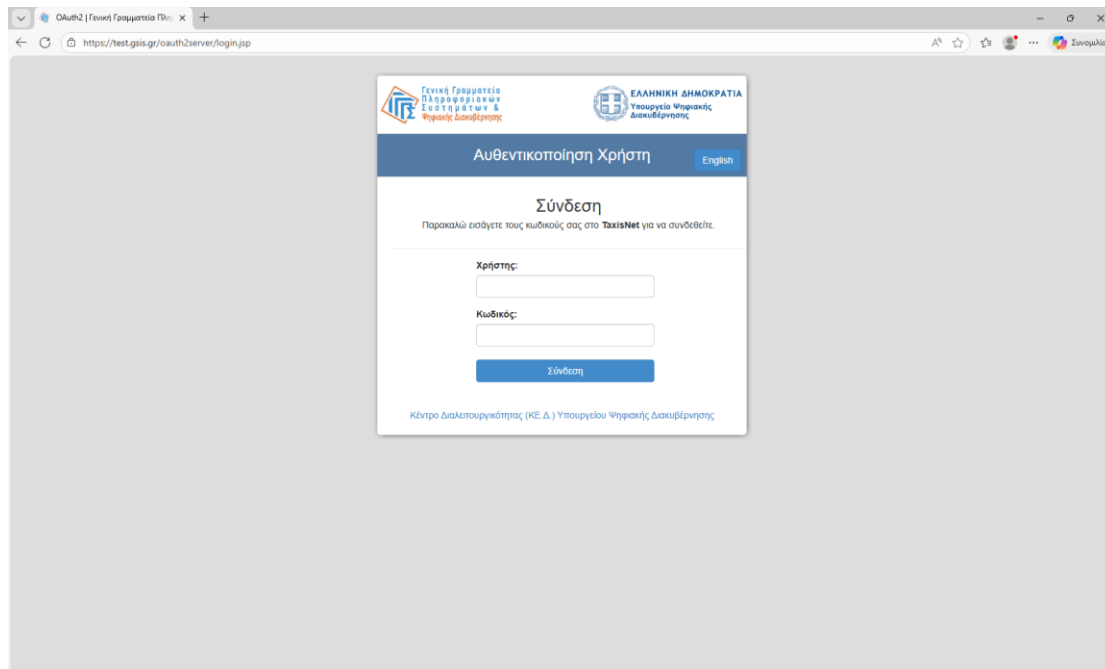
OAuth2 | Γενική Γραμματεία Πλη

https://test.gsis.gr/oauth2server/login.jsp

Συνομιλία

Γενική Γραμματεία Πληροφοριακών Συστημάτων & Ψηφιακής Διακυβέρνησης

ΕΛΛΗΝΙΚΗ ΔΗΜΟΚΡΑΤΙΑ
Υπουργείο Ψηφιακής Διακυβέρνησης

Αυθεντικοποίηση Χρήστη

English

Σύνδεση

Παρακαλώ εισάγετε τους κωδικούς σας στο **TaxisNet** για να συνδεθείτε.

Χρήστης:

Κωδικός:

Σύνδεση

Κέντρο Διαλειτουργικότητας (ΚΕ.Δ.) Υπουργείου Ψηφιακής Διακυβέρνησης